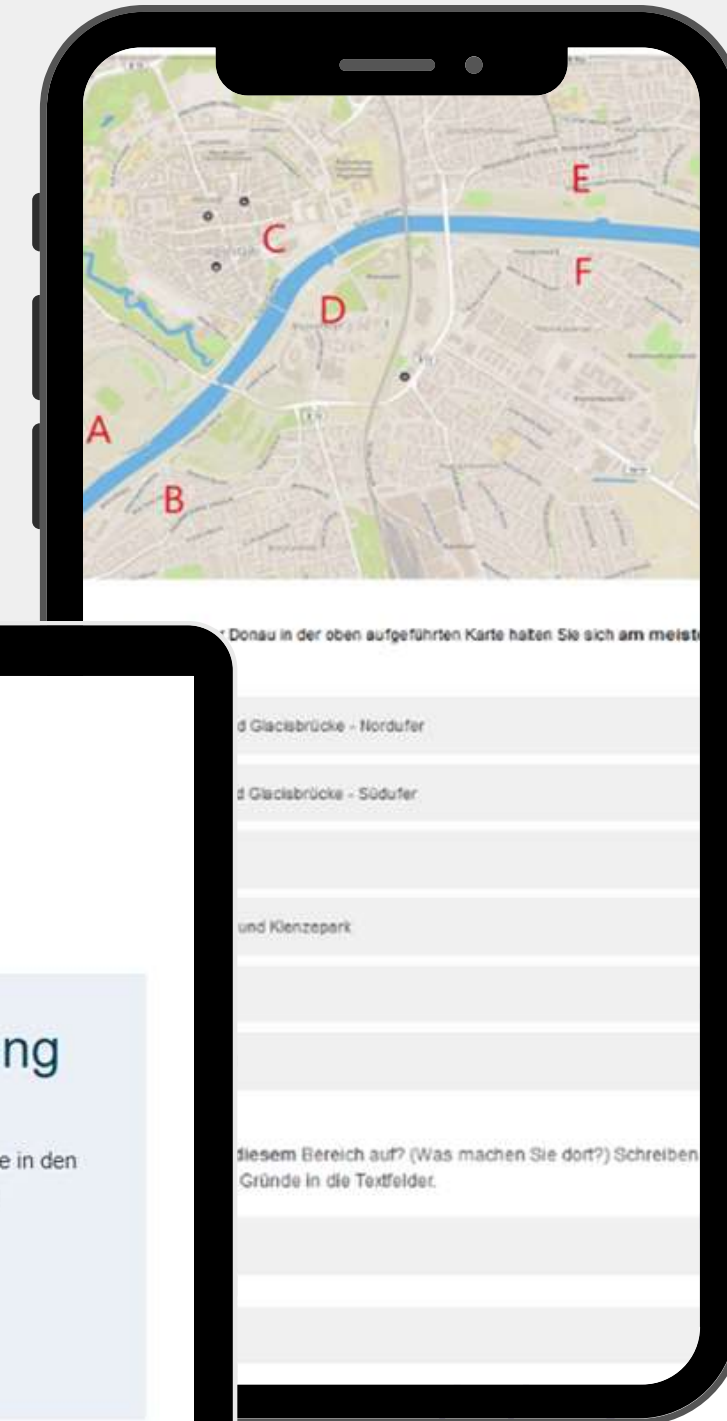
E

C

F

D

A

B

r Donau in der oben aufgeführten Karte halten Sie sich am meist

d Glacisbrücke - Nordufer

d Glacisbrücke - Südufer

und Klenzepark

diesem Bereich auf? (Was machen Sie dort?) Schreiben Gründe in die Textfelder.

ng

e in den